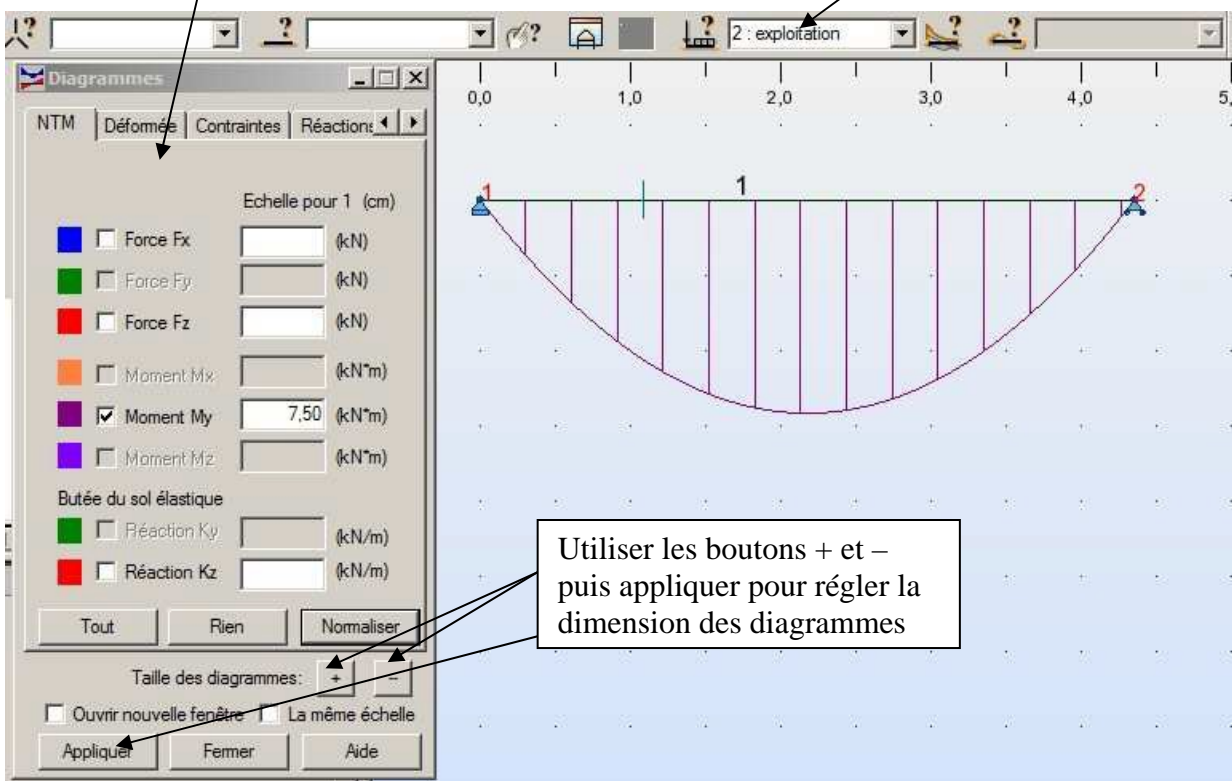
2 : exploitation

Diagrammes

NTM | Déformée | Contraintes | Réactions

Echelle pour 1 (cm)

Force Fx (kN)
Force Fy (kN)
Force Fz (kN)
Moment Mx (kN*m)
Moment My 7,50 (kN*m)
Moment Mz (kN*m)
Butée du sol élastique
Réaction Ky (kN/m)
Réaction Kz (kN/m)

Tout | Rien | Normaliser

Taille des diagrammes: + –

Ouvrir nouvelle fenêtre | La même échelle

Appliquer | Fermer | Aide

0,0 1,0 2,0 3,0 4,0 5,

1 1 2

Utiliser les boutons + et – puis appliquer pour régler la dimension des diagrammes